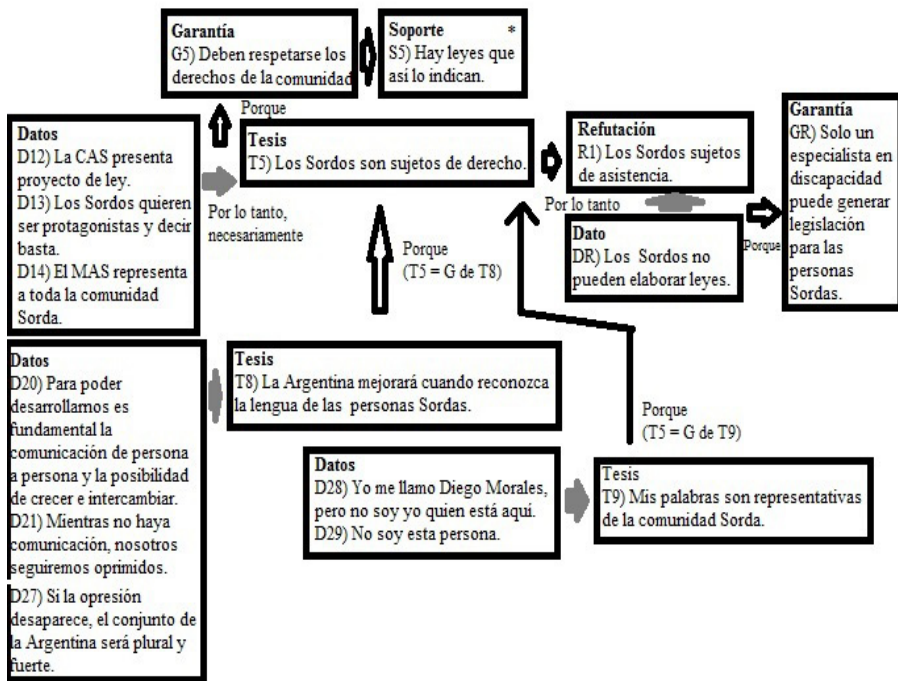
Garantía
G5) Deben respetarse los derechos de la comunidad

Soporte *
S5) Hay leyes que así lo indican.

Porque

Datos
D12) La CAS presenta proyecto de ley.
D13) Los Sordos quieren ser protagonistas y decir basta.
D14) El MAS representa a toda la comunidad Sorda.

Tesis
T5) Los Sordos son sujetos de derecho.

Por lo tanto, necesariamente

Refutación
R1) Los Sordos sujetos de asistencia.

Por lo tanto

Dato
DR) Los Sordos no pueden elaborar leyes.

Porque

Garantía
GR) Solo un especialista en discapacidad puede generar legislación para las personas Sordas.

Porque
(T5 = G de T8)

Datos
D20) Para poder desarrollarnos es fundamental la comunicación de persona a persona y la posibilidad de crecer e intercambiar.
D21) Mientras no haya comunicación, nosotros seguiremos oprimidos.
D27) Si la opresión desaparece, el conjunto de la Argentina será plural y fuerte.

Tesis
T8) La Argentina mejorará cuando reconozca la lengua de las personas Sordas.

Porque
(T5 = G de T9)

Datos
D28) Yo me llamo Diego Morales, pero no soy yo quien está aquí.
D29) No soy esta persona.

Tesis
T9) Mis palabras son representativas de la comunidad Sorda.